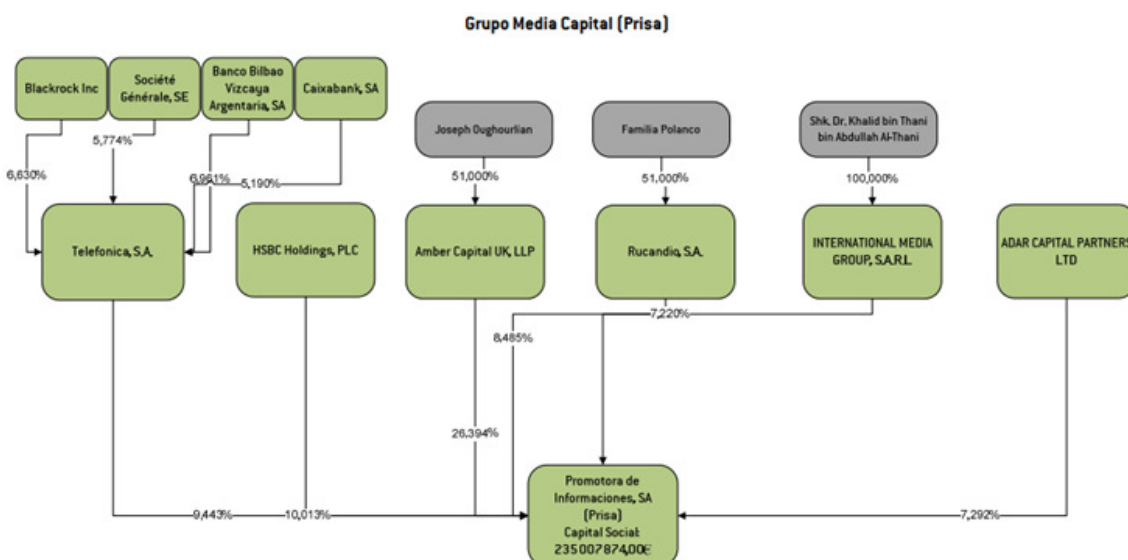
Grupo Media Capital (Prisa)

Blackrock Inc

Société Générale, SE

Banco Bilbao Vizcaya Argentaria, SA

Caixabank, SA

Joseph Oughourlian

Familia Polanco

Shk. Dr. Khalid bin Thani bin Abdullah Al-Thani

6,630%

5,774%

6,961%

5,190%

51,000%

51,000%

100,000%

Telefonica, S.A.

HSBC Holdings, PLC

Amber Capital UK, LLP

Rucandio, S.A.

INTERNATIONAL MEDIA GROUP, S.A.R.L.

ADAR CAPITAL PARTNERS LTD

7,220%

8,485%

26,394%

9,443%

10,013%

7,292%

Promotora de Informaciones, SA (Prisa) Capital Social: 235007874,00€